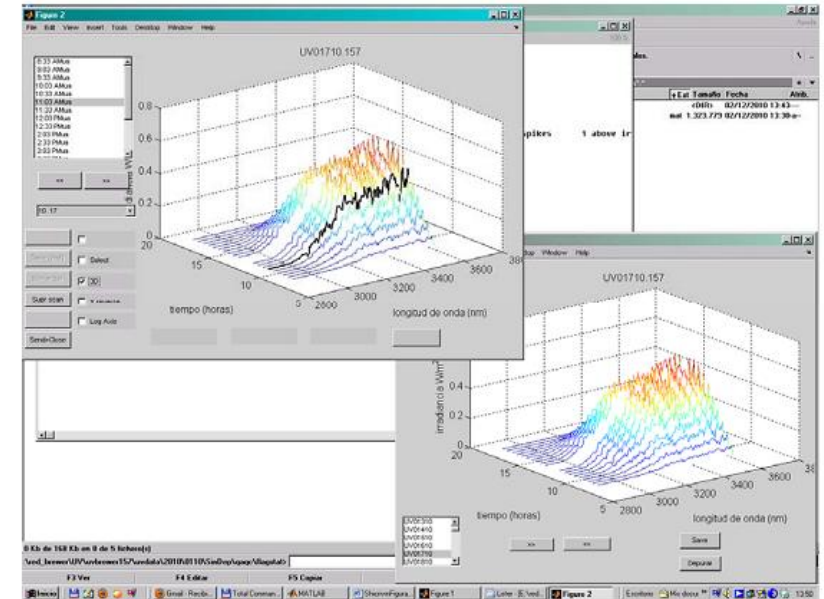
Figure 2

File Edit View Insert Tools Desktop Window Help

UV01710.157

8:33 AMua
9:03 AMua
9:33 AMua
10:03 AMua
10:33 AMua
11:03 AMua
11:33 AMua
12:03 PMua
12:33 PMua
1:03 PMua
2:33 PMua
3:03 PMua

<<
>>

10.17

Select
3D
Supr scan
Log Axis
Send+Close

irradiancia W/m²

0.8
0.6
0.4
0.2
0

20
15
10
5

tiempo (horas)

2800
3000
3200
3400
3600
38

longitud de onda (nm)

+Ext Tamaño Fecha
<DIR> 02/12/2010 13:43
mat 1.323.779 02/12/2010 13:30

spikes 1 above ir

Window Help

UV01710.157

irradiancia W/m²

0.4
0.2
0

20
15
10
5

tiempo (horas)

2800
3000
3200
3400
3600
38

longitud de onda (nm)

UV01310
UV01410
UV01510
UV01610
UV01710
UV01810

>>
<<

Save
Depurar

0 Kb de 168 Kb en 0 de 5 fichero(s)

F3 Ver
F4 Editar
F5 Copiar

Inicio
Gmail - Recib...
Total Comman...
MATLAB
ShowmFigura...
Figure 1
Figure 2
Escritorio
Mis docu
13:50